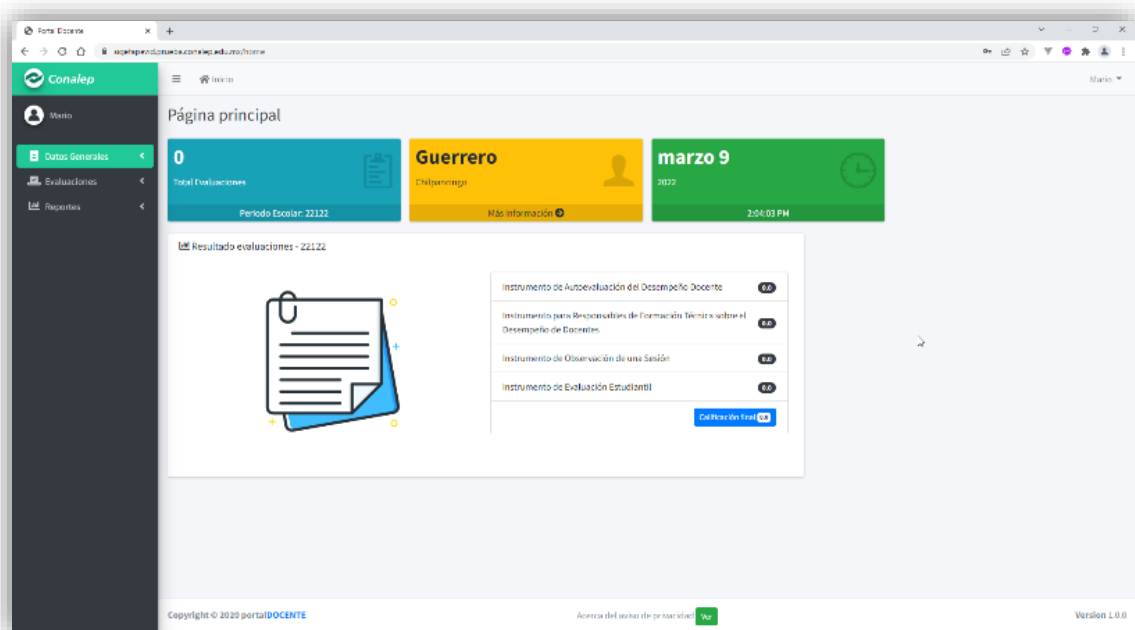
Portal Docente
sigefepevd.prueba.conalep.edu.mx/home

Conalep
Mario
Datos Generales
Evaluaciones
Reportes

Inicio
Mario

Página principal

0
Total Evaluaciones
Periodo Escolar: 22122

Guerrero
Chilpancingo
Más información

marzo 9
2022
2:04:03 PM

Resultado evaluaciones - 22122

Instrumento de Autoevaluación del Desempeño Docente 0.0
Instrumento para Responsables de Formación Técnica sobre el Desempeño de Docentes 0.0
Instrumento de Observación de una Sesión 0.0
Instrumento de Evaluación Estudiantil 0.0
Calificación final 0.0

Copyright © 2020 portalDOCENTE
Acerca del aviso de privacidad Ver
Version 1.0.0